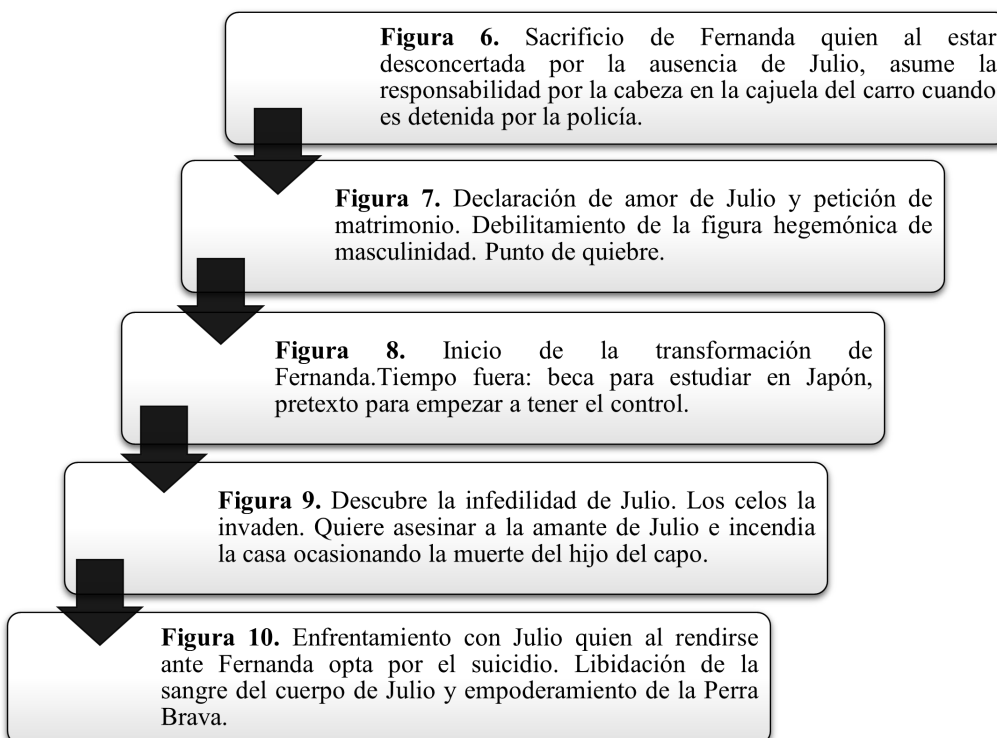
**Figura 6.** Sacrificio de Fernanda quien al estar desconcertada por la ausencia de Julio, asume la responsabilidad por la cabeza en la cajuela del carro cuando es detenida por la policía.

**Figura 7.** Declaración de amor de Julio y petición de matrimonio. Debilitamiento de la figura hegemónica de masculinidad. Punto de quiebre.

**Figura 8.** Inicio de la transformación de Fernanda.Tiempo fuera: beca para estudiar en Japón, pretexto para empezar a tener el control.

**Figura 9.** Descubre la infedilidad de Julio. Los celos la invaden. Quiere asesinar a la amante de Julio e incendia la casa ocasionando la muerte del hijo del capo.

**Figura 10.** Enfrentamiento con Julio quien al rendirse ante Fernanda opta por el suicidio. Libidación de la sangre del cuerpo de Julio y empoderamiento de la Perra Brava.